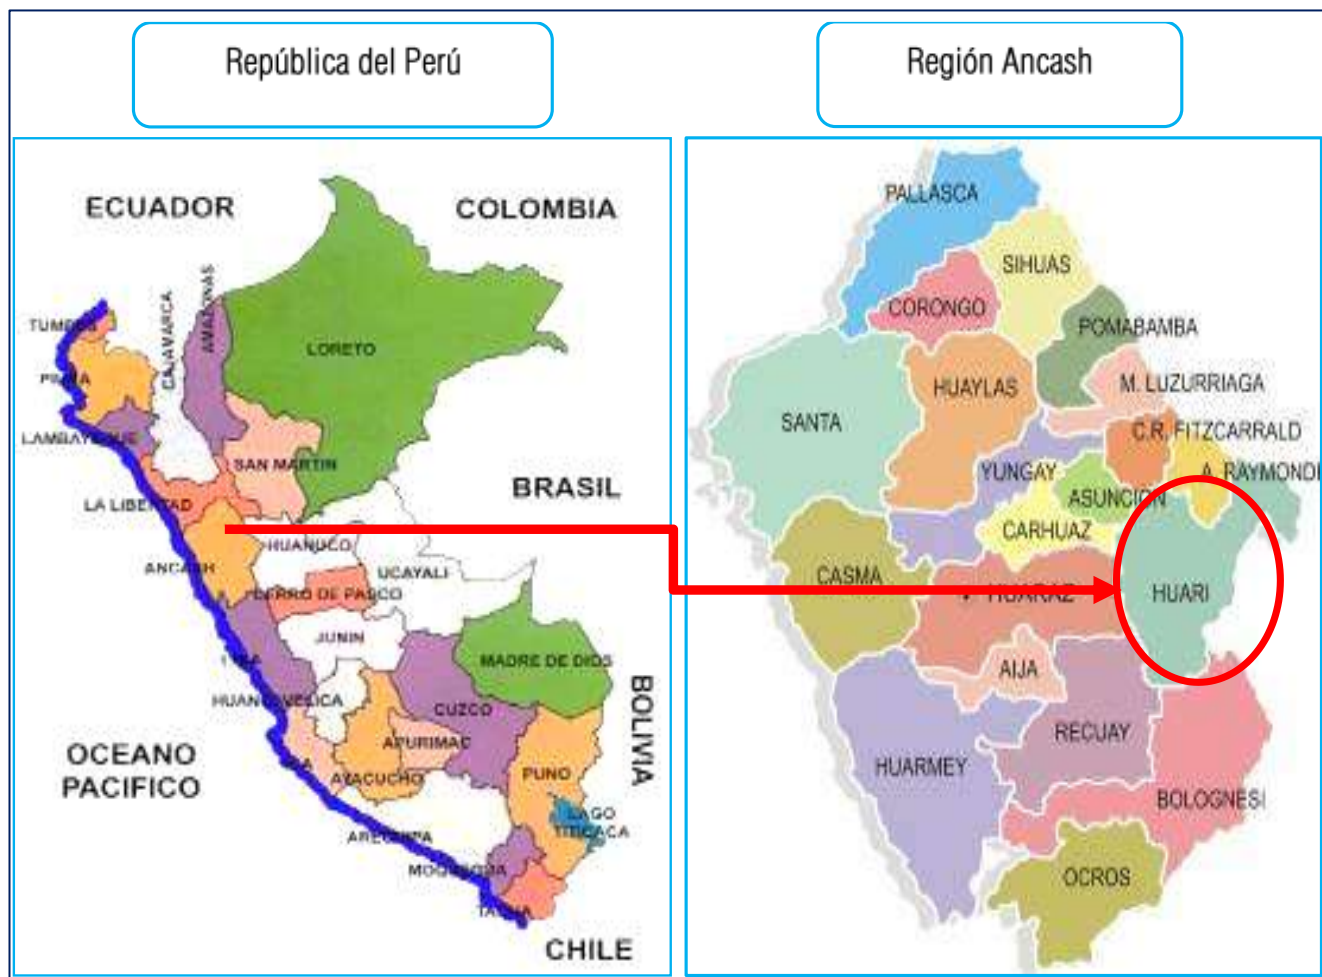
República del Perú

Región Ancash

ECUADOR

COLOMBIA

TUMBES

PIURA

CAJAMARCA

AMAZONAS

LORETO

LAMBAYEQUE

SAN MARTIN

BRASIL

LA LIBERTAD

HUANUCO

ANCASH

UCAYALI

CERRO DE PASCO

JUNIN

LIMA

MADRE DE DIOS

HUANCAVELICA

CUZCO

BOLIVIA

OCEANO PACIFICO

APURIMAC

ICA

AYACUCHO

PUNO

LAGO TITICACA

AREQUIPA

MOQUEGUA

TACNA

CHILE

PALLASCA

SIHUAS

CORONGO

POMABAMBA

SANTA

HUAYLAS

M. LUZURRIAGA

C.R. FITZCARRALD

YUNGAY

A. RAYMONDI

ASUNCION

CARHUAZ

CASMA

HUARAZ

HUARI

AIJA

RECUAY

HUARMEY

BOLOGNESI

OCROS